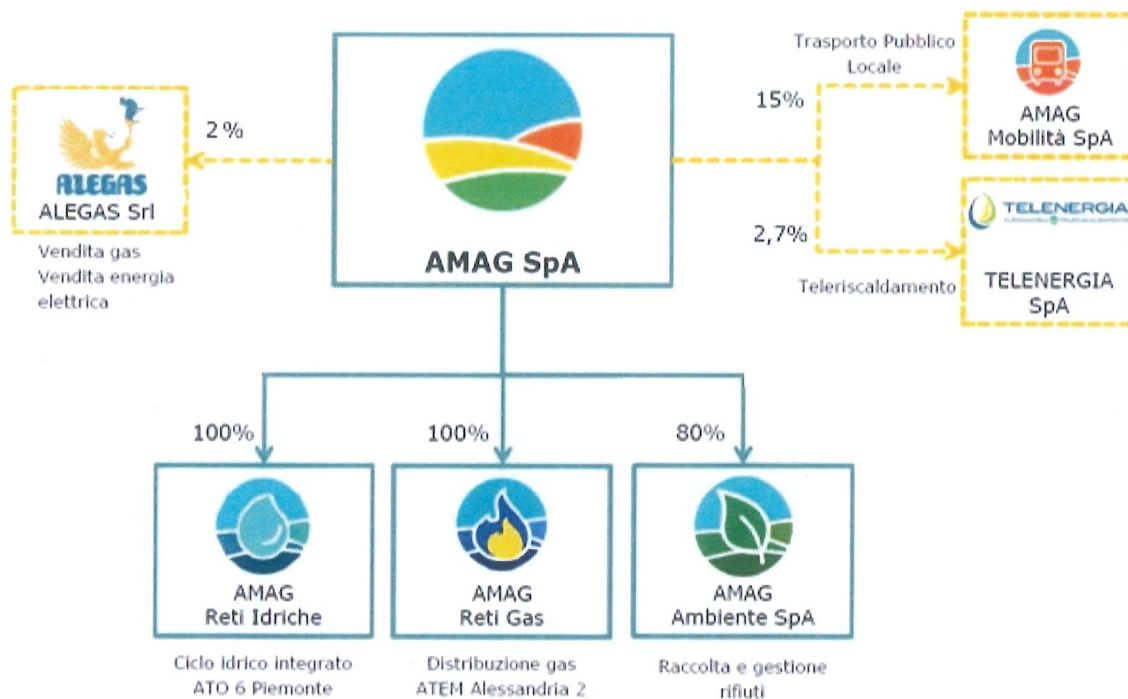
AMAG SpA

ALEGAS
ALEGAS Srl
2 %
Vendita gas
Vendita energia elettrica

Trasporto Pubblico Locale
15%
AMAG Mobilità SpA

2,7%
Teleriscaldamento
TELENERGIA
TELENERGIA SpA

100%
AMAG Reti Idriche
Ciclo idrico integrato ATO 6 Piemonte

100%
AMAG Reti Gas
Distribuzione gas ATEM Alessandria 2

80%
AMAG Ambiente SpA
Raccolta e gestione rifiuti